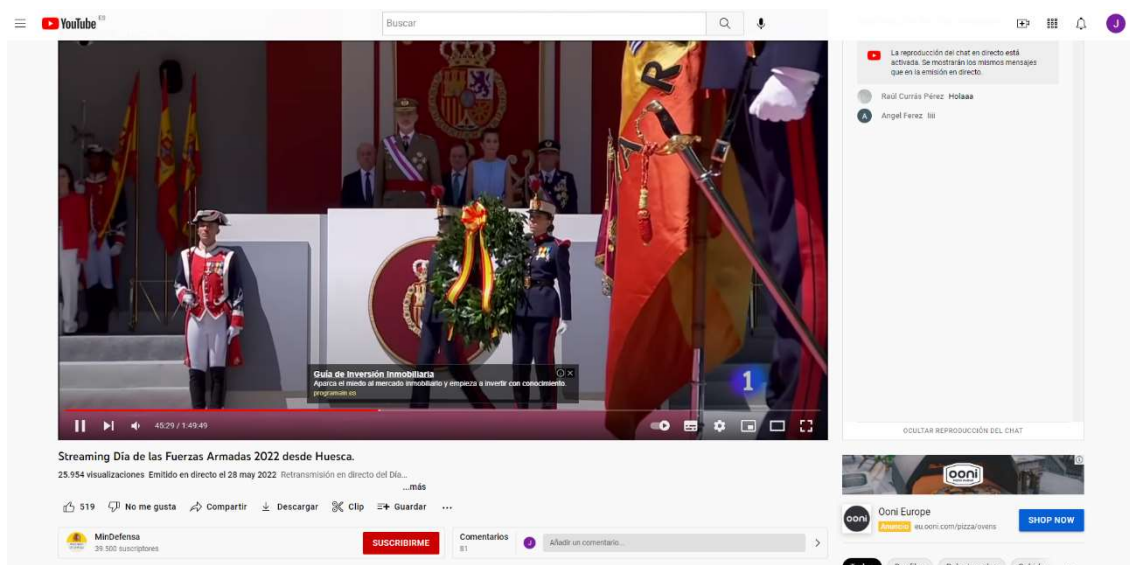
YouTube ES

Buscar

La reproducción del chat en directo está activada. Se mostrarán los mismos mensajes que en la emisión en directo.

Raúl Currás Pérez Holaaa

Angel Ferez Iiii

Guía de Inversión Inmobiliaria
Aparca el miedo al mercado inmobiliario y empieza a invertir con conocimiento.
programain.es

1

45:29 / 1:49:49

OCULTAR REPRODUCCIÓN DEL CHAT

Streaming Día de las Fuerzas Armadas 2022 desde Huesca.

25.954 visualizaciones Emitido en directo el 28 may 2022 Retransmisión en directo del Día...
...más

519 No me gusta Compartir Descargar Clip Guardar ...

MinDefensa
39.500 suscriptores

SUSCRIBIRME

Comentarios
81

Añadir un comentario...

ooni

Ooni Europe
Anuncio eu.ooni.com/pizza/ovens

SHOP NOW